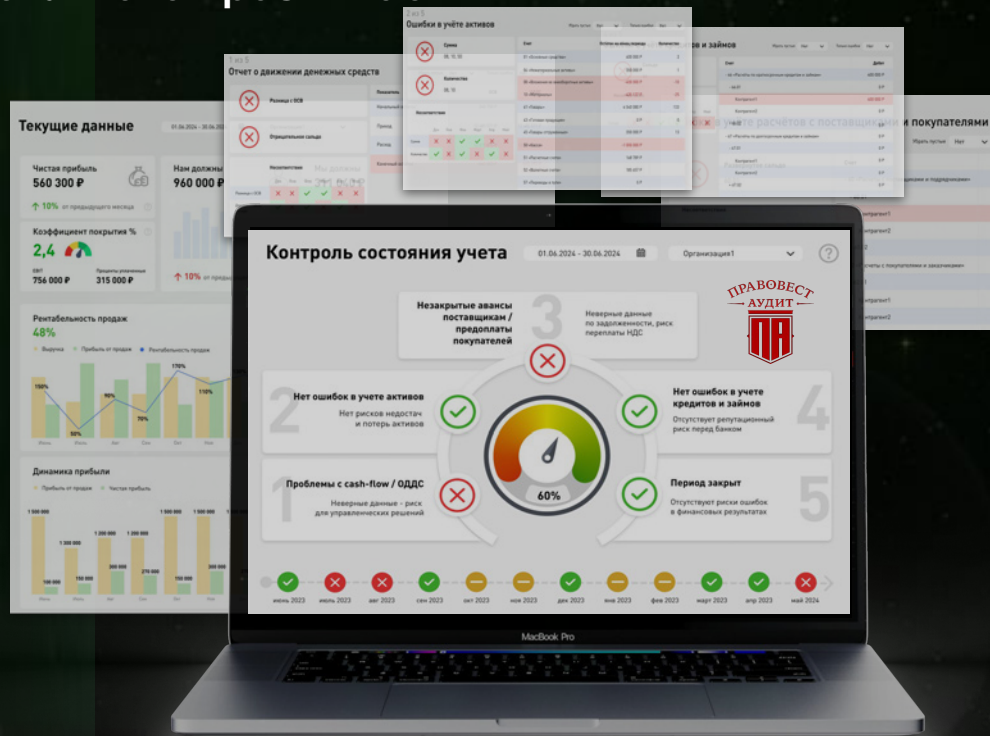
Текущие данные

01.06.2024 - 30.06.2024

Чистая прибыль
560 300 ₽
↑ 10% от предыдущего месяца

Нам должны
960 000 ₽

Коэффициент покрытия %
2,4

↑ 10% от предыдущего месяца

756 000 ₽
315 000 ₽

Рентабельность продаж
48%

Динамика прибыли

Отчет о движении денежных средств

Разница с ОСВ

Отрицательное сальдо

Ошибки в учёте активов

Сумма

Количество

кредитов и займов

учёте расчётов с поставщиками и покупателями

Контроль состояния учета

01.06.2024 - 30.06.2024

Организация1

?

ПРАВОВЕСТ
АУДИТ
ПА

3
Незакрытые авансы поставщикам / предоплаты покупателей
Неверные данные по задолженности, риск переплаты НДС

2
Нет ошибок в учете активов
Нет рисков недостач и потерь активов

4
Нет ошибок в учете кредитов и займов
Отсутствует репутационный риск перед банком

1
Проблемы с cash-flow / ОДДС
Неверные данные - риск для управленческих решений

60%

5
Период закрыт
Отсутствуют риски ошибок в финансовых результатах

июнь 2023
июль 2023
авг 2023
сен 2023
окт 2023
ноя 2023
дек 2023
янв 2023
фев 2023
март 2023
апр 2023
май 2024

MacBook Pro